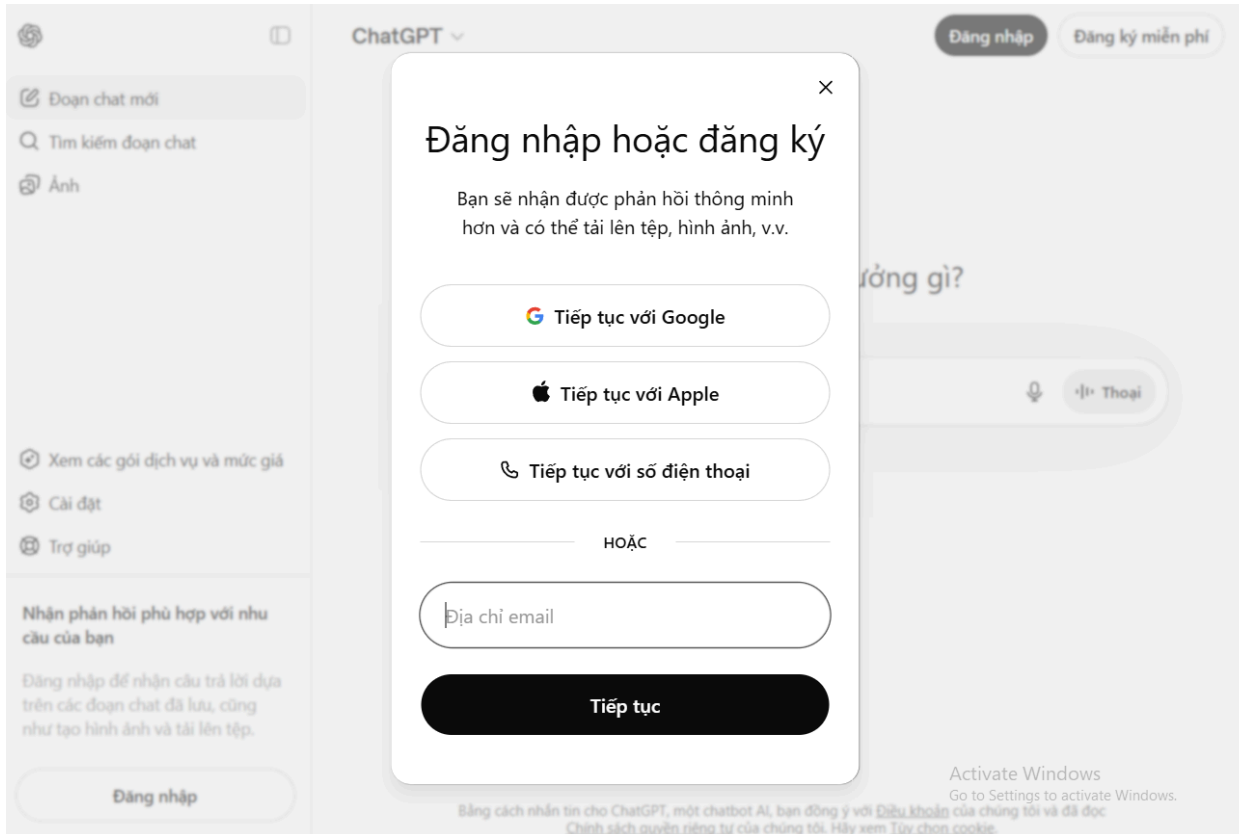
ChatGPT

Đăng nhập
Đăng ký miễn phí

Đoạn chat mới
Tìm kiếm đoạn chat
Ảnh

Xem các gói dịch vụ và mức giá
Cài đặt
Trợ giúp

Nhận phản hồi phù hợp với nhu cầu của bạn

Đăng nhập để nhận câu trả lời dựa trên các đoạn chat đã lưu, cũng như tạo hình ảnh và tải lên tệp.

Đăng nhập

ưởng gì?

Thoại

×

Đăng nhập hoặc đăng ký

Bạn sẽ nhận được phản hồi thông minh hơn và có thể tải lên tệp, hình ảnh, v.v.

Tiếp tục với Google

Tiếp tục với Apple

Tiếp tục với số điện thoại

HOẶC

Địa chỉ email

Tiếp tục

Activate Windows
Go to Settings to activate Windows.

Bằng cách nhắn tin cho ChatGPT, một chatbot AI, bạn đồng ý với Điều khoản của chúng tôi và đã đọc Chính sách quyền riêng tư của chúng tôi. Hãy xem Tùy chọn cookie.